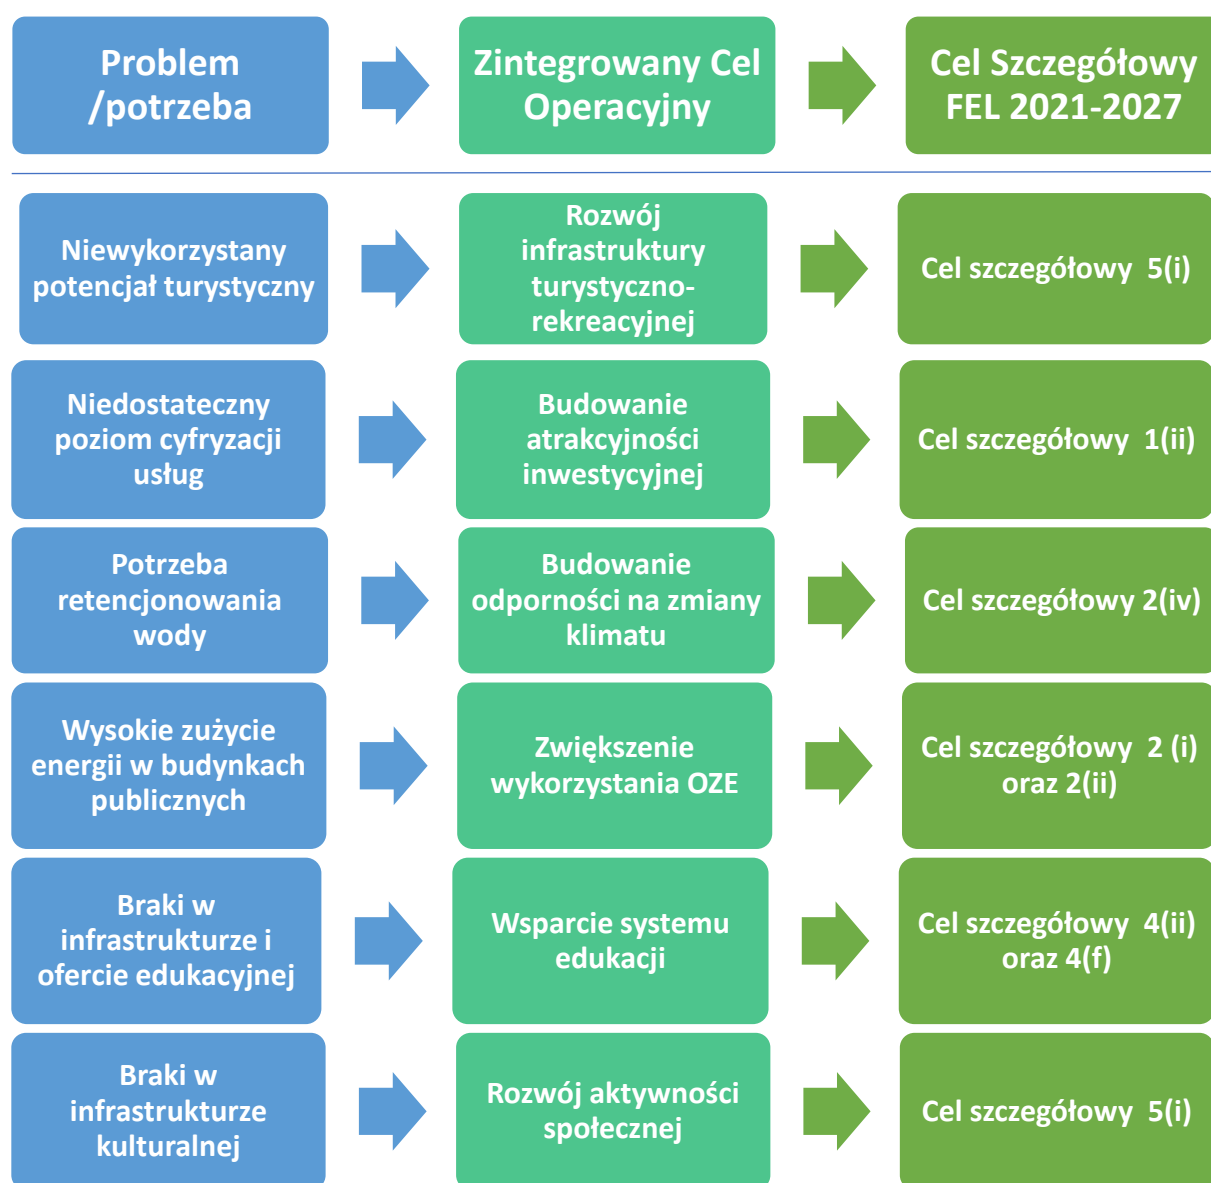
Problem /potrzeba

Zintegrowany Cel Operacyjny

Cel Szczegółowy FEL 2021-2027

Niewykorzystany potencjał turystyczny

Rozwój infrastruktury turystyczno-rekreacyjnej

Cel szczegółowy 5(i)

Niedostateczny poziom cyfryzacji usług

Budowanie atrakcyjności inwestycyjnej

Cel szczegółowy 1(ii)

Potrzeba retencjonowania wody

Budowanie odporności na zmiany klimatu

Cel szczegółowy 2(iv)

Wysokie zużycie energii w budynkach publicznych

Zwiększenie wykorzystania OZE

Cel szczegółowy 2 (i) oraz 2(ii)

Braki w infrastrukturze i ofercie edukacyjnej

Wsparcie systemu edukacji

Cel szczegółowy 4(ii) oraz 4(f)

Braki w infrastrukturze kulturalnej

Rozwój aktywności społecznej

Cel szczegółowy 5(i)